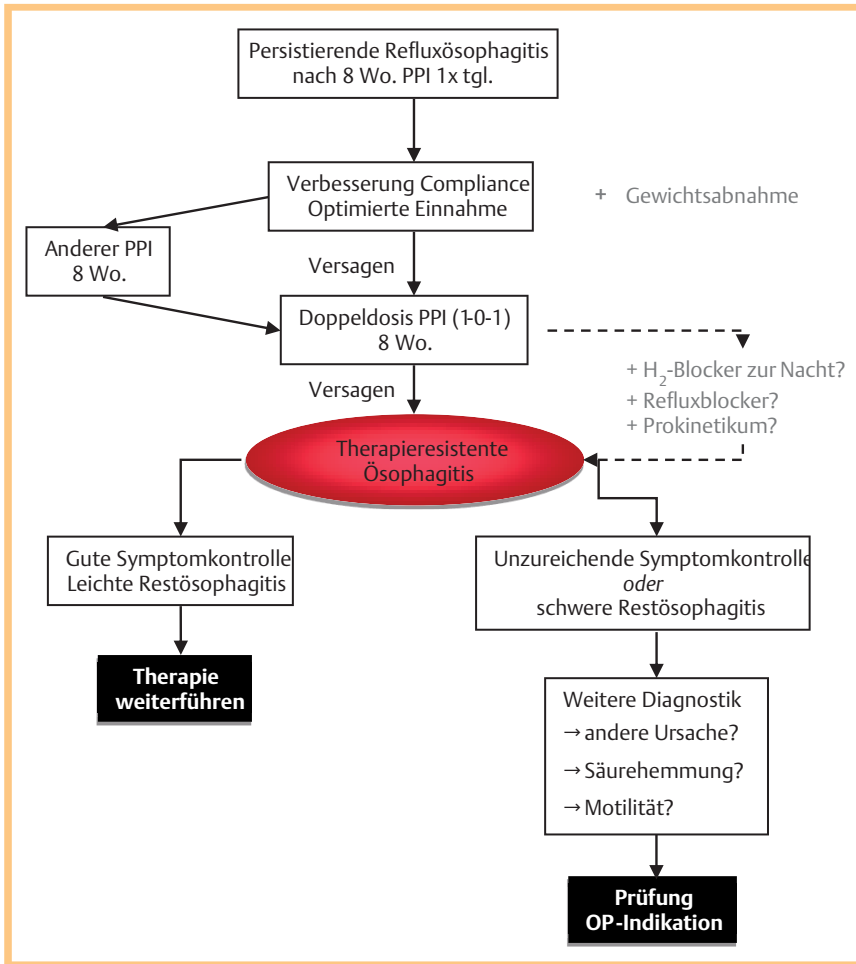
Persistierende Refluxösophagitis nach 8 Wo. PPI 1x tgl.

Verbesserung Compliance
Optimierte Einnahme

+ Gewichtsabnahme

Anderer PPI
8 Wo.

Versagen

Doppeldosis PPI (1-0-1)
8 Wo.

+ $H_2$-Blocker zur Nacht?
+ Refluxblocker?
+ Prokinetikum?

Versagen

Therapieresistente Ösophagitis

Gute Symptomkontrolle
Leichte Restösophagitis

Therapie weiterführen

Unzureichende Symptomkontrolle
*oder*
schwere Restösophagitis

Weitere Diagnostik
→ andere Ursache?
→ Säurehemmung?
→ Motilität?

Prüfung OP-Indikation